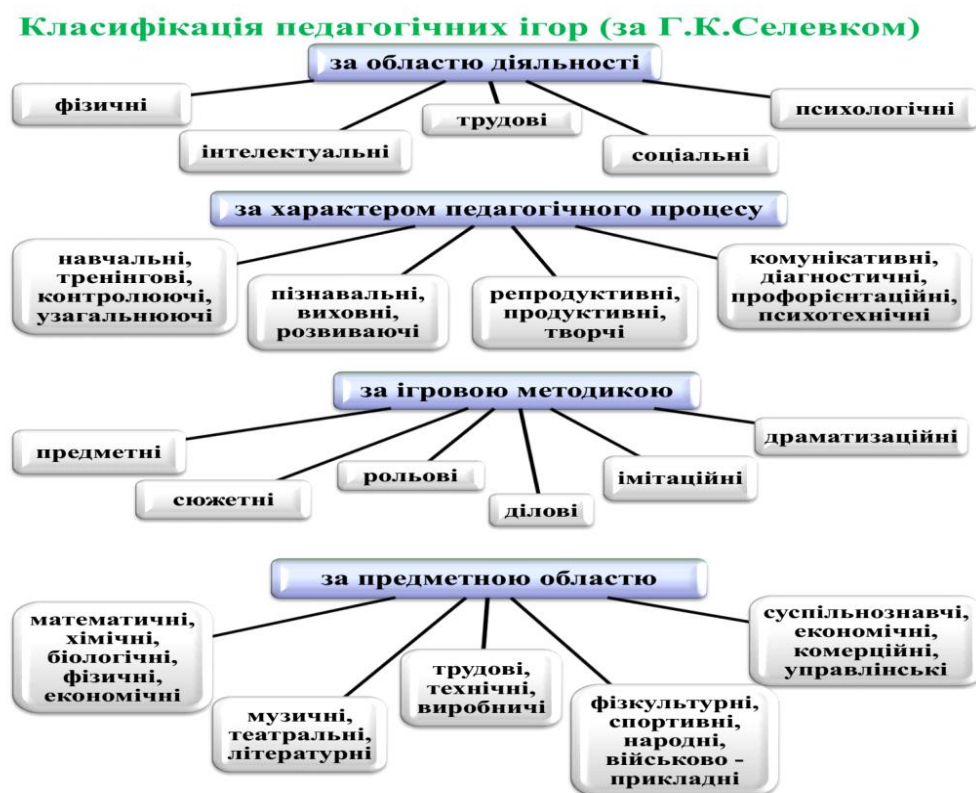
Класифікація педагогічних ігор (за Г.К.Селевком)

за областю діяльності

фізичні

інтелектуальні

трудові

соціальні

психологічні

за характером педагогічного процесу

навчальні, тренінгові, контролюючі, узагальнюючі

пізнавальні, виховні, розвиваючі

репродуктивні, продуктивні, творчі

комунікативні, діагностичні, профорієнтаційні, психотехнічні

за ігровою методикою

предметні

сюжетні

рольові

ділові

імітаційні

драматизаційні

за предметною областю

математичні, хімічні, біологічні, фізичні, економічні

музичні, театральні, літературні

трудові, технічні, виробничі

фізкультурні, спортивні, народні, військово - прикладні

суспільнознавчі, економічні, комерційні, управлінські